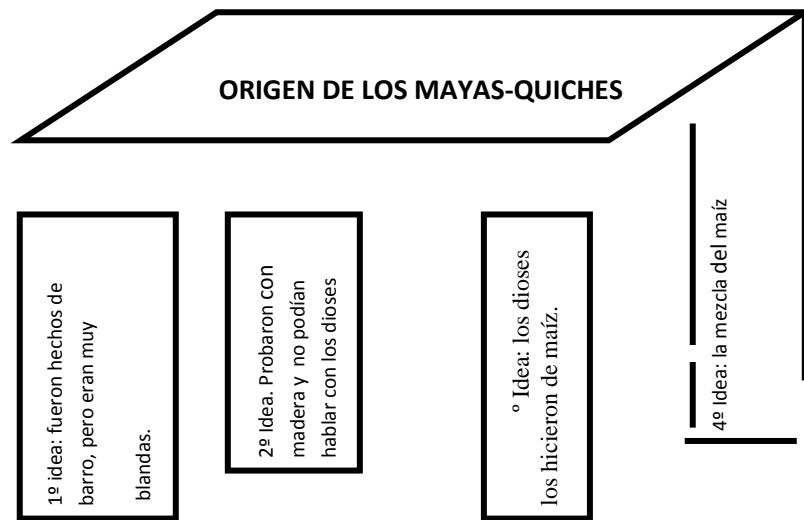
ORIGEN DE LOS MAYAS-QUICHES

1º idea: fueron hechos de barro, pero eran muy blandas.

2º Idea. Probaron con madera y no podían hablar con los dioses

º Idea: los dioses los hicieron de maíz.

4º Idea: la mezcla del maíz